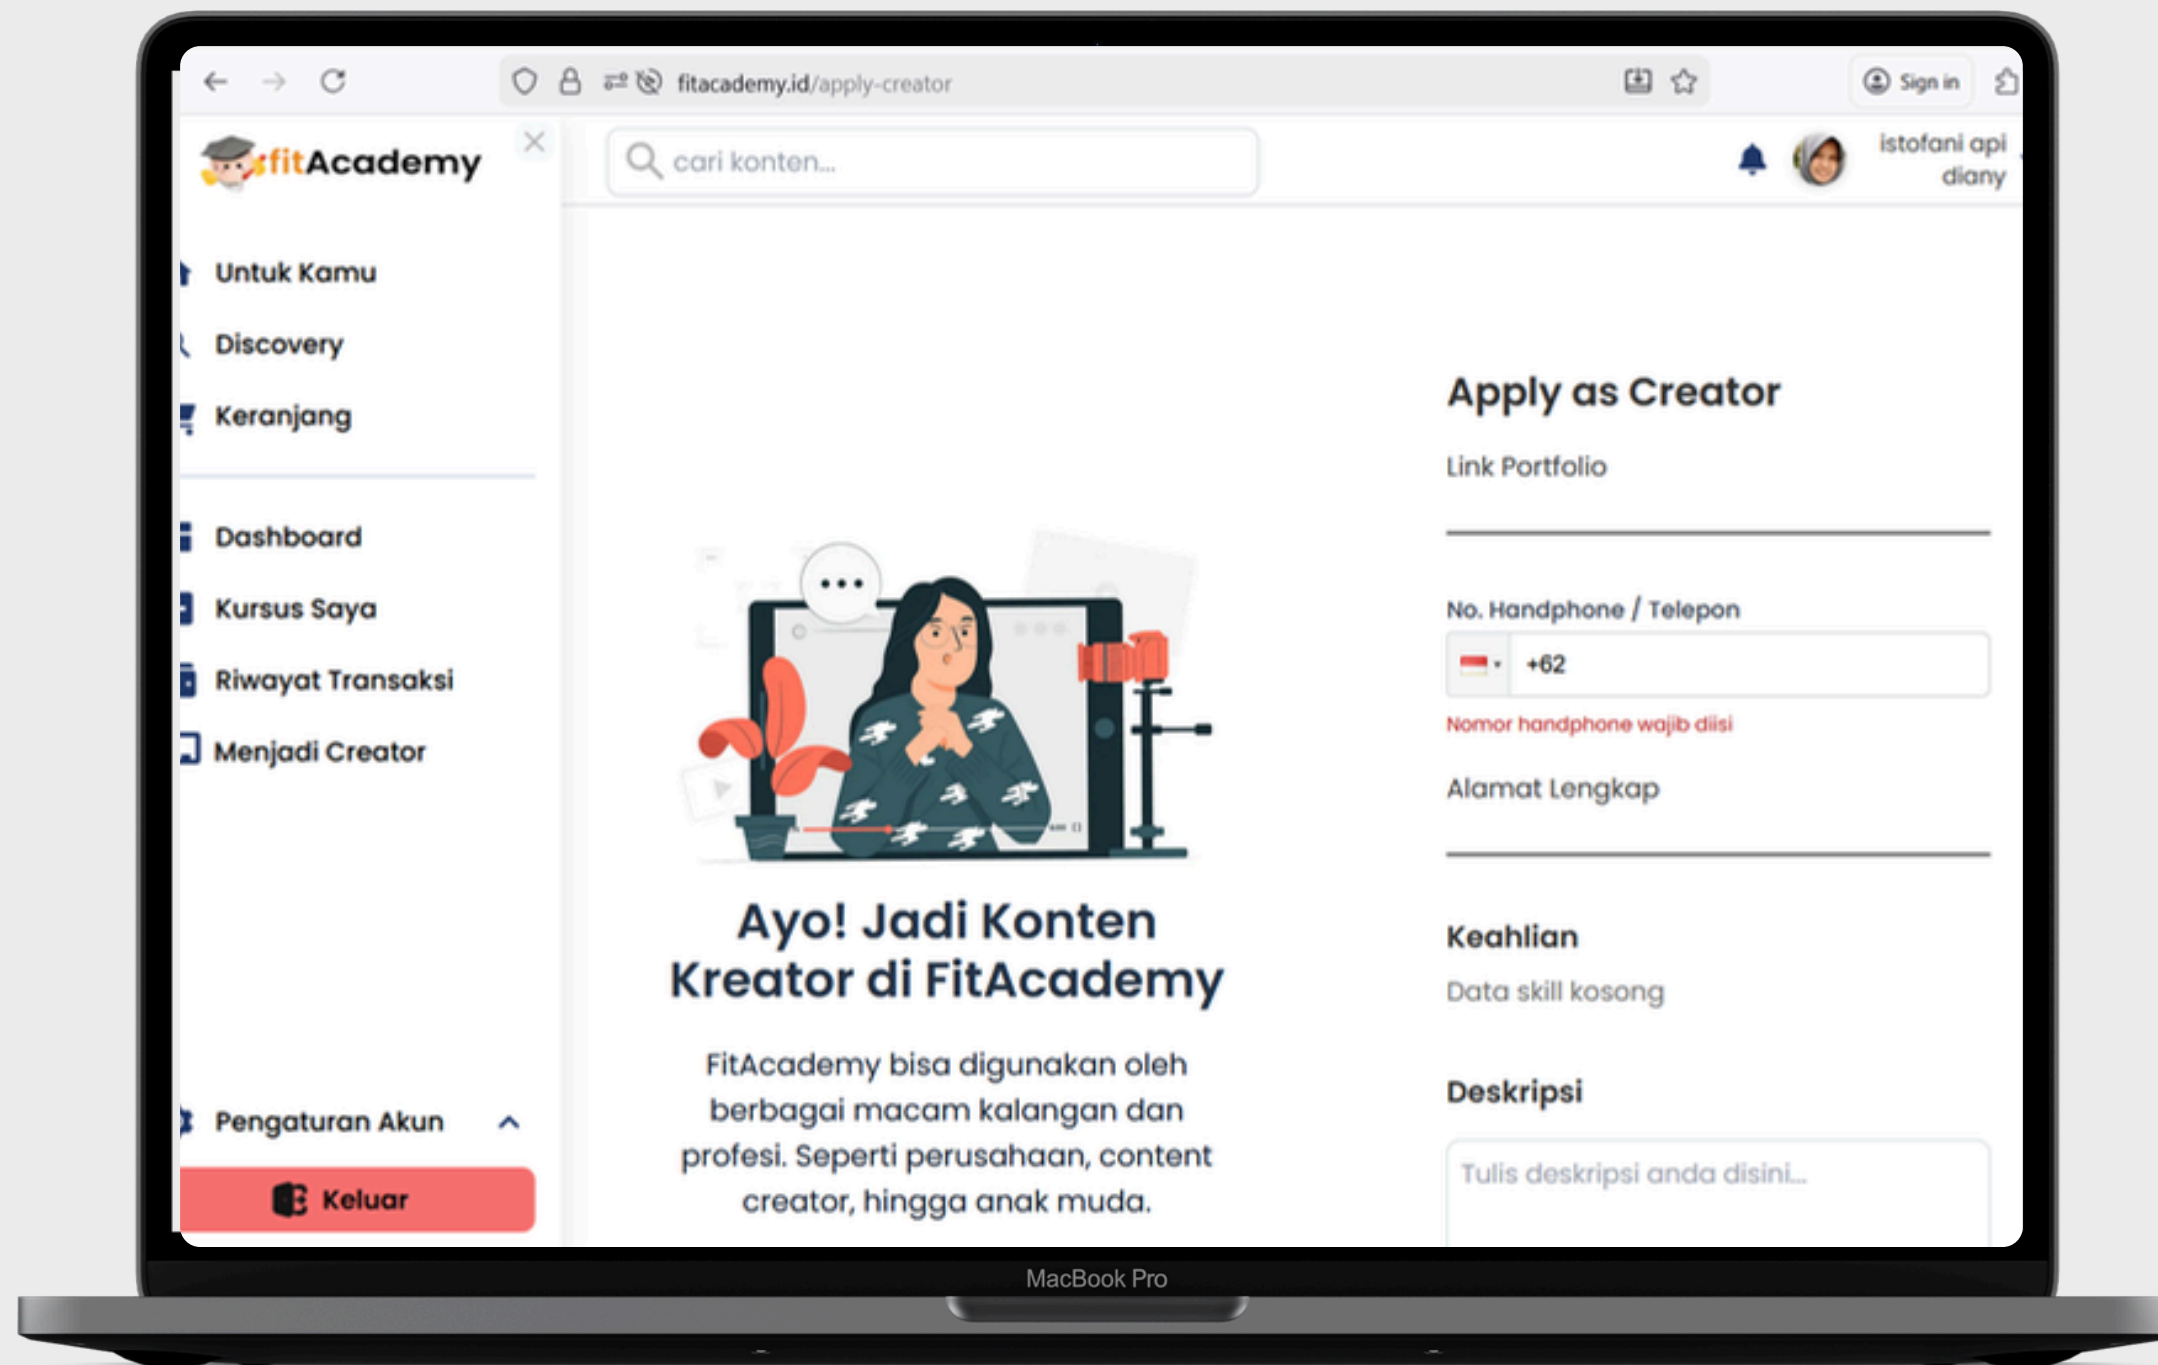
fitacademy.id/apply-creator

Sign in

fitAcademy

cari konten...

istofani api diany

Untuk Kamu

Discovery

Keranjang

Dashboard

Kursus Saya

Riwayat Transaksi

Menjadi Creator

Pengaturan Akun

Keluar

Ayo! Jadi Konten Kreator di FitAcademy

FitAcademy bisa digunakan oleh berbagai macam kalangan dan profesi. Seperti perusahaan, content creator, hingga anak muda.

Apply as Creator

Link Portfolio

No. Handphone / Telepon

+62

Nomor handphone wajib diisi

Alamat Lengkap

Keahlian

Data skill kosong

Deskripsi

Tulis deskripsi anda disini...

MacBook Pro